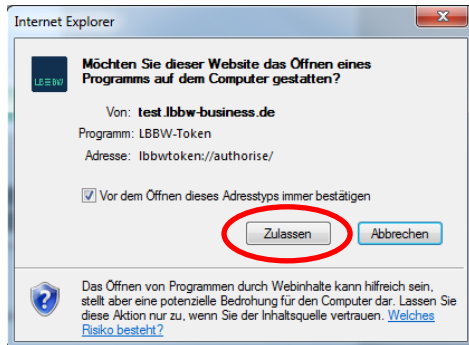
Internet Explorer

LBBW

Möchten Sie dieser Website das Öffnen eines Programms auf dem Computer gestatten?

Von: test.lbbw-business.de
Programm: LBBW-Token
Adresse: lbbwtoken://authorise/

Vor dem Öffnen dieses Adresstyps immer bestätigen

Zulassen
Abbrechen

Das Öffnen von Programmen durch Webinhalte kann hilfreich sein, stellt aber eine potenzielle Bedrohung für den Computer dar. Lassen Sie diese Aktion nur zu, wenn Sie der Inhaltsquelle vertrauen. Welches Risiko besteht?